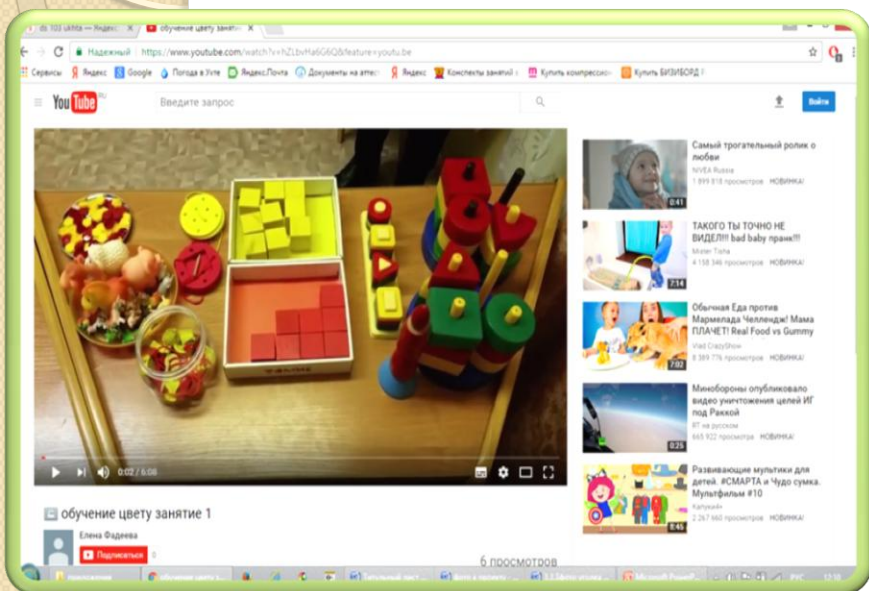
ds 103 ukhta — Яндекс × обучение цвету занятие ×

Надежный https://www.youtube.com/watch?v=hZLbvHa6G6Q&feature=youtu.be

Сервисы Яндекс Google Погода в Ухте Яндекс.Почта Документы на аттес Яндекс Конспекты занятий Купить компрессион Купить БИЗИБОРД

YouTube RU Введите запрос Войти

0:02 / 6:08

обучение цвету занятие 1

Елена Фадеева
Подписаться 0

6 просмотров

Самый трогательный ролик о любви
NIVEA Russia
1 899 818 просмотров НОВИНКА!
0:41

ТАКОГО ТЫ ТОЧНО НЕ ВИДЕЛ!!! bad baby пранк!!!
Мистер Гайна
4 158 346 просмотров НОВИНКА!
7:14

Обычная Еда против Мармелада Челлендж! Мама ПЛАЧЕТ! Real Food vs Gummy
Vlad CrazyShow
8 389 776 просмотров НОВИНКА!
7:02

Минобороны опубликовало видео уничтожения целей ИГ под Раккой
RT на русском
665 922 просмотра НОВИНКА!
0:25

Развивающие мультики для детей. #СМАРТА и Чудо сумка. Мультфильм #10
Капуки
2 267 660 просмотров НОВИНКА!
8:45

РУС